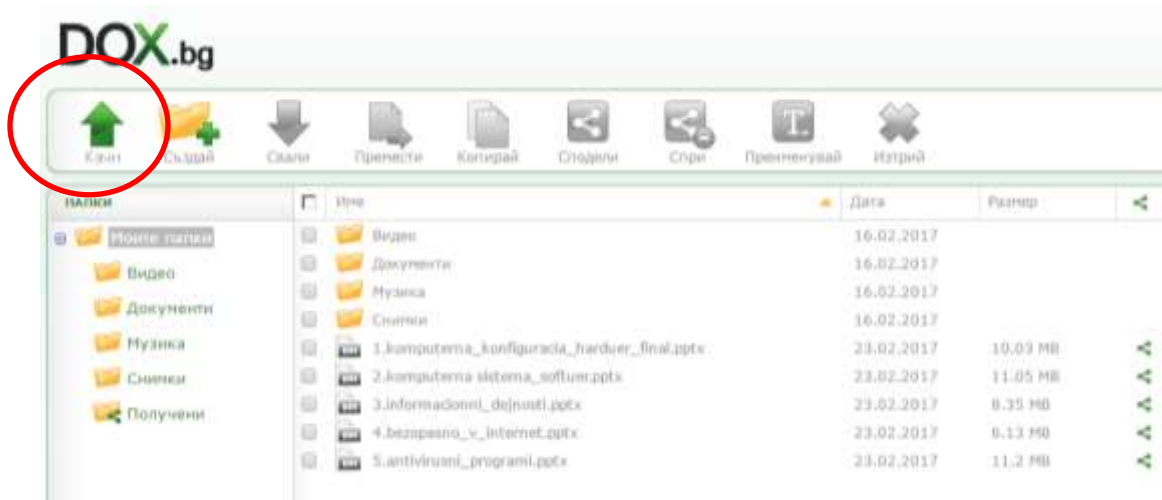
DOX.bg

Качи Създай Свали Премести Копирай Сподели Спри Преименувай Изтрий

ПАПКИ

Моите папки
Видео
Документи
Музика
Снимки
Получени

| Име | Дата | Размер |
|---|---|---|
| Видео | 16.02.2017 | |
| Документи | 16.02.2017 | |
| Музика | 16.02.2017 | |
| Снимки | 16.02.2017 | |
| 1.komputerna_konfiguracia_harduer_final.pptx | 23.02.2017 | 10.03 MB |
| 2.komputerna sistema_softuer.pptx | 23.02.2017 | 11.05 MB |
| 3.informacionni_dejnosti.pptx | 23.02.2017 | 8.35 MB |
| 4.bezopasno_v_internet.pptx | 23.02.2017 | 8.13 MB |
| 5.antivirusni_programi.pptx | 23.02.2017 | 11.2 MB |